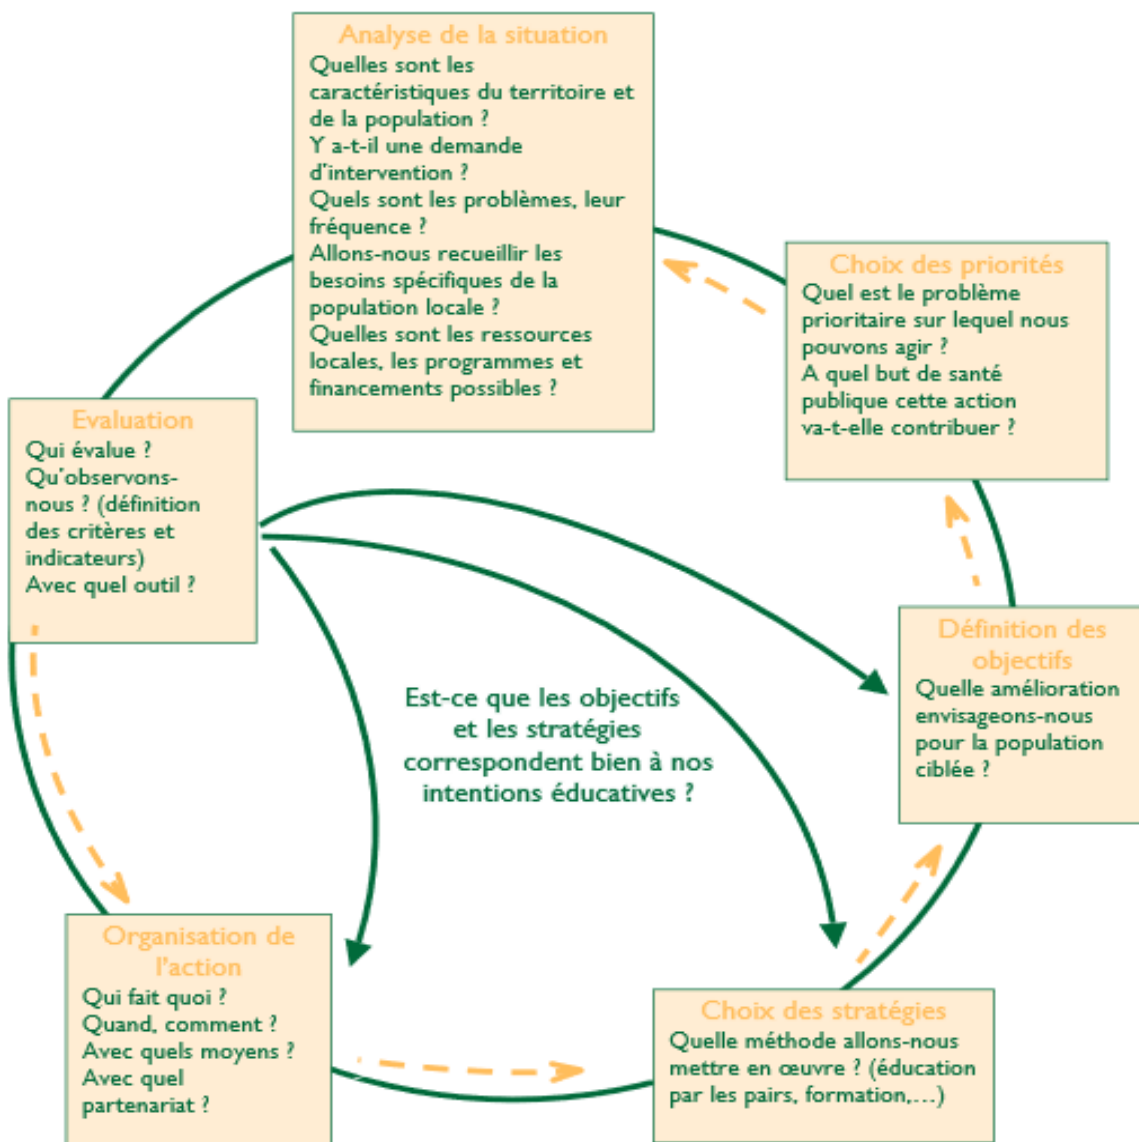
Analyse de la situation
Quelles sont les caractéristiques du territoire et de la population ?
Y a-t-il une demande d'intervention ?
Quels sont les problèmes, leur fréquence ?
Allons-nous recueillir les besoins spécifiques de la population locale ?
Quelles sont les ressources locales, les programmes et financements possibles ?

Choix des priorités
Quel est le problème prioritaire sur lequel nous pouvons agir ?
A quel but de santé publique cette action va-t-elle contribuer ?

Définition des objectifs
Quelle amélioration envisageons-nous pour la population ciblée ?

Choix des stratégies
Quelle méthode allons-nous mettre en œuvre ? (éducation par les pairs, formation,…)

Organisation de l'action
Qui fait quoi ?
Quand, comment ?
Avec quels moyens ?
Avec quel partenariat ?

Evaluation
Qui évalue ?
Qu'observons-nous ? (définition des critères et indicateurs)
Avec quel outil ?

Est-ce que les objectifs et les stratégies correspondent bien à nos intentions éducatives ?